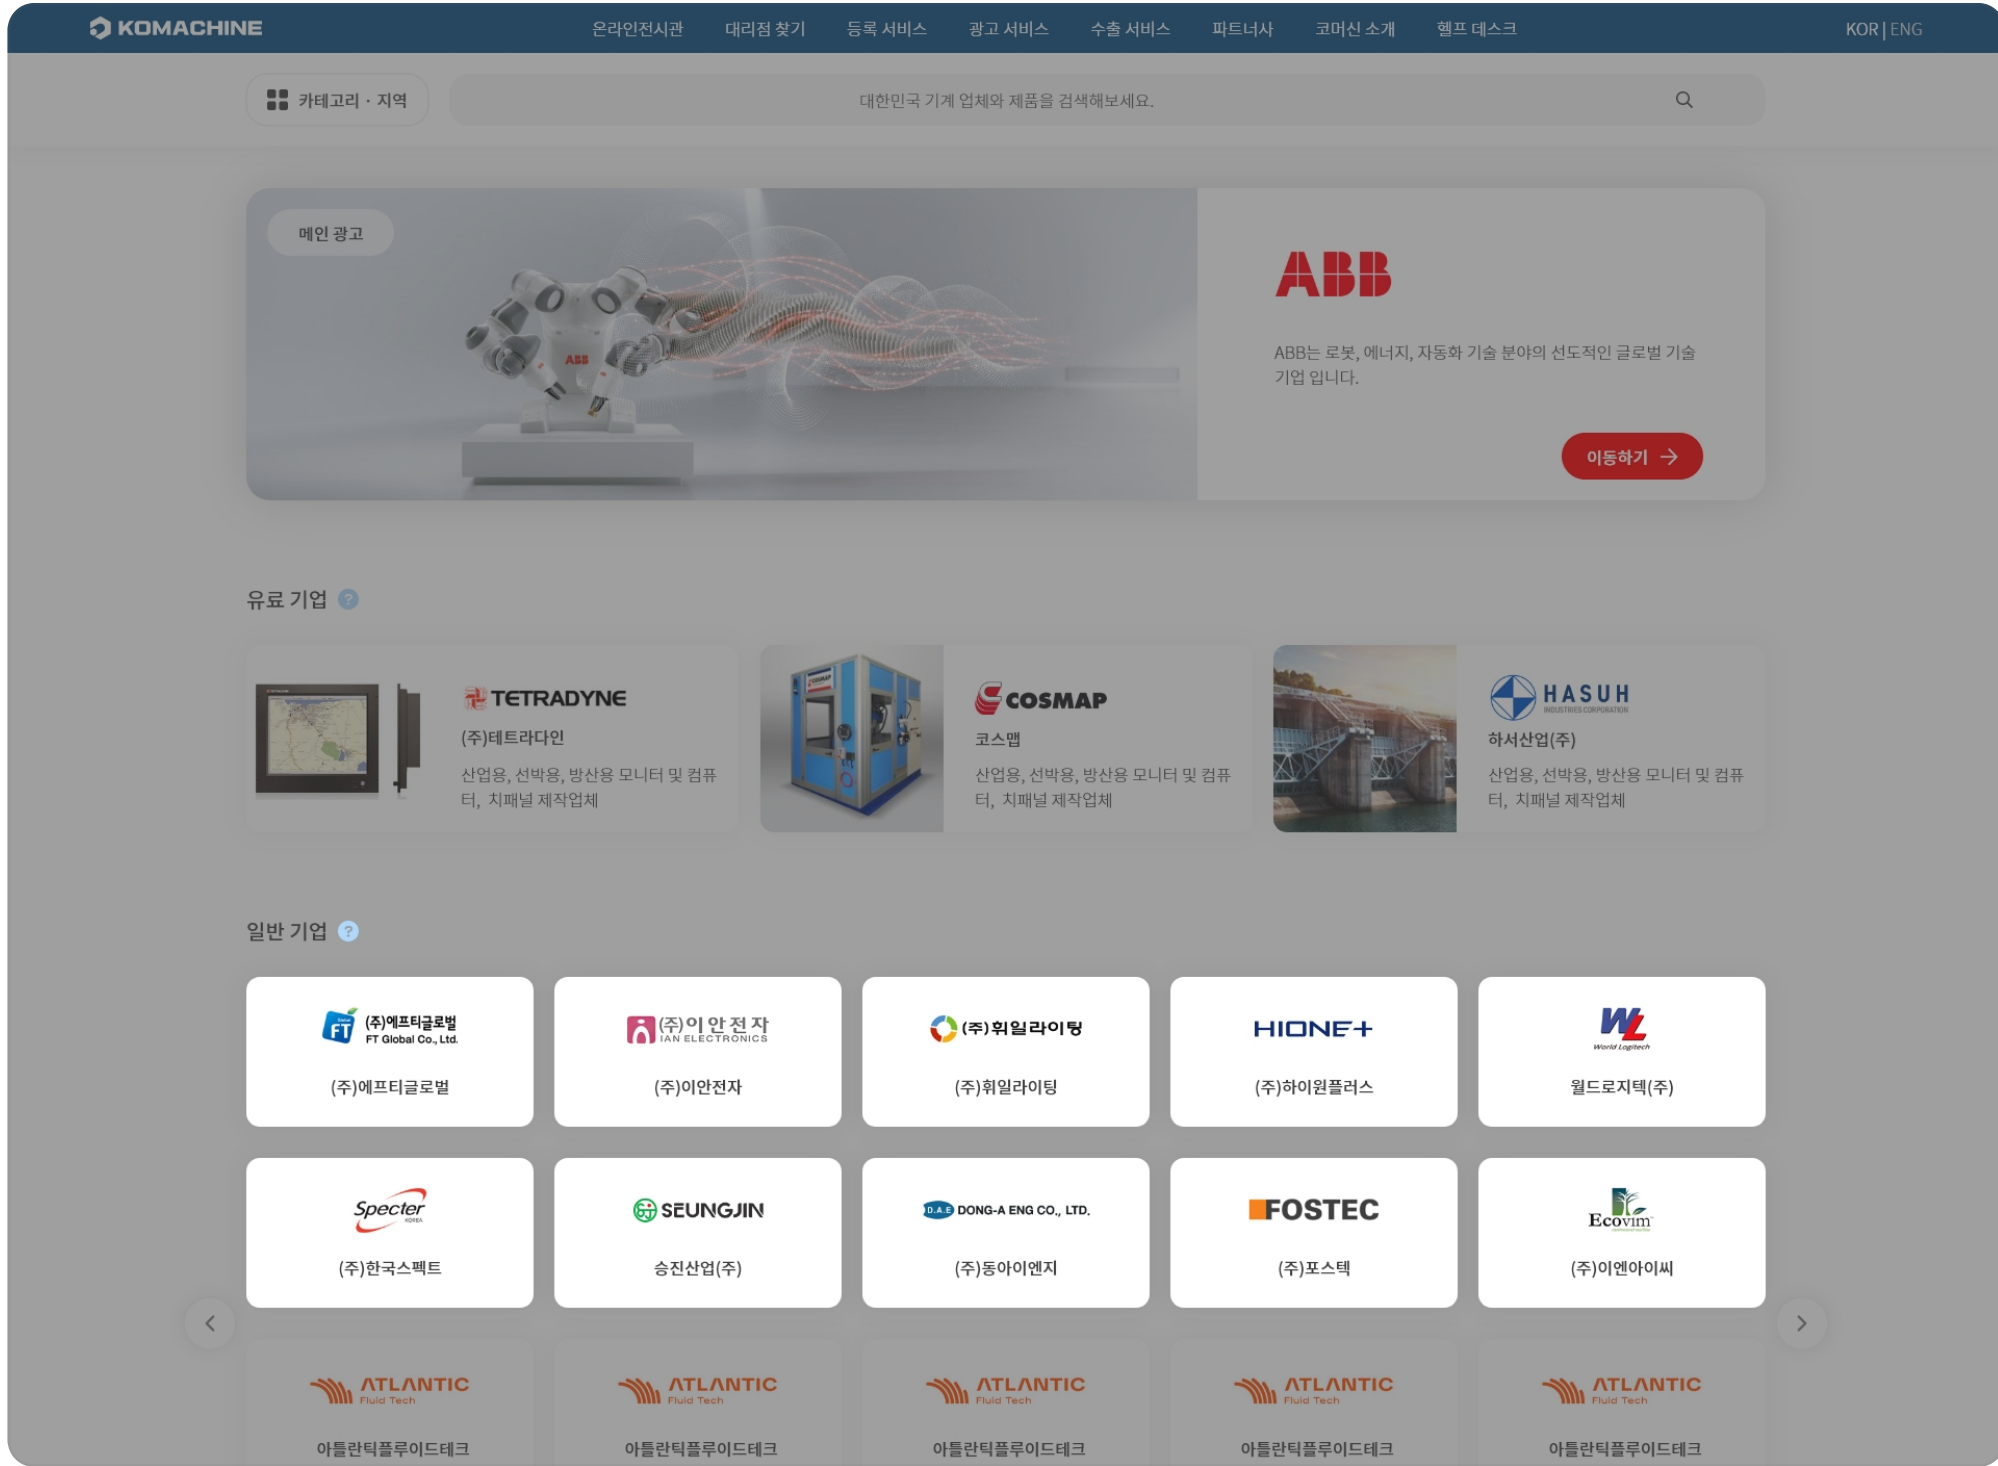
KOMACHINE
온라인전시관 대리점 찾기 등록 서비스 광고 서비스 수출 서비스 파트너사 코머신 소개 헬프 데스크
KOR | ENG

카테고리 · 지역
대한민국 기계 업체와 제품을 검색해보세요.

메인 광고
ABB
ABB는 로봇, 에너지, 자동화 기술 분야의 선도적인 글로벌 기술 기업 입니다.
이동하기

유료 기업

TETRADYNE
(주)테트라다인
산업용, 선박용, 방산용 모니터 및 컴퓨터, 치패널 제작업체

COSMAP
코스맵
산업용, 선박용, 방산용 모니터 및 컴퓨터, 치패널 제작업체

HASUH
하서산업(주)
산업용, 선박용, 방산용 모니터 및 컴퓨터, 치패널 제작업체

일반 기업

(주)에프티글로벌 FT Global Co., Ltd.
(주)에프티글로벌

(주)이안전자 IAN ELECTRONICS
(주)이안전자

(주)휘일라이팅
(주)휘일라이팅

HIONE+
(주)하이원플러스

World Logitech
월드로지텍(주)

Specter
(주)한국스펙트

SEUNGJIN
승진산업(주)

D.A.E DONG-A ENG CO., LTD.
(주)동아이엔지

FOSTEC
(주)포스텍

Ecovim
(주)이엔아이씨

ATLANTIC Fluid Tech
아틀란틱플루이드테크

ATLANTIC Fluid Tech
아틀란틱플루이드테크

ATLANTIC Fluid Tech
아틀란틱플루이드테크

ATLANTIC Fluid Tech
아틀란틱플루이드테크

ATLANTIC Fluid Tech
아틀란틱플루이드테크